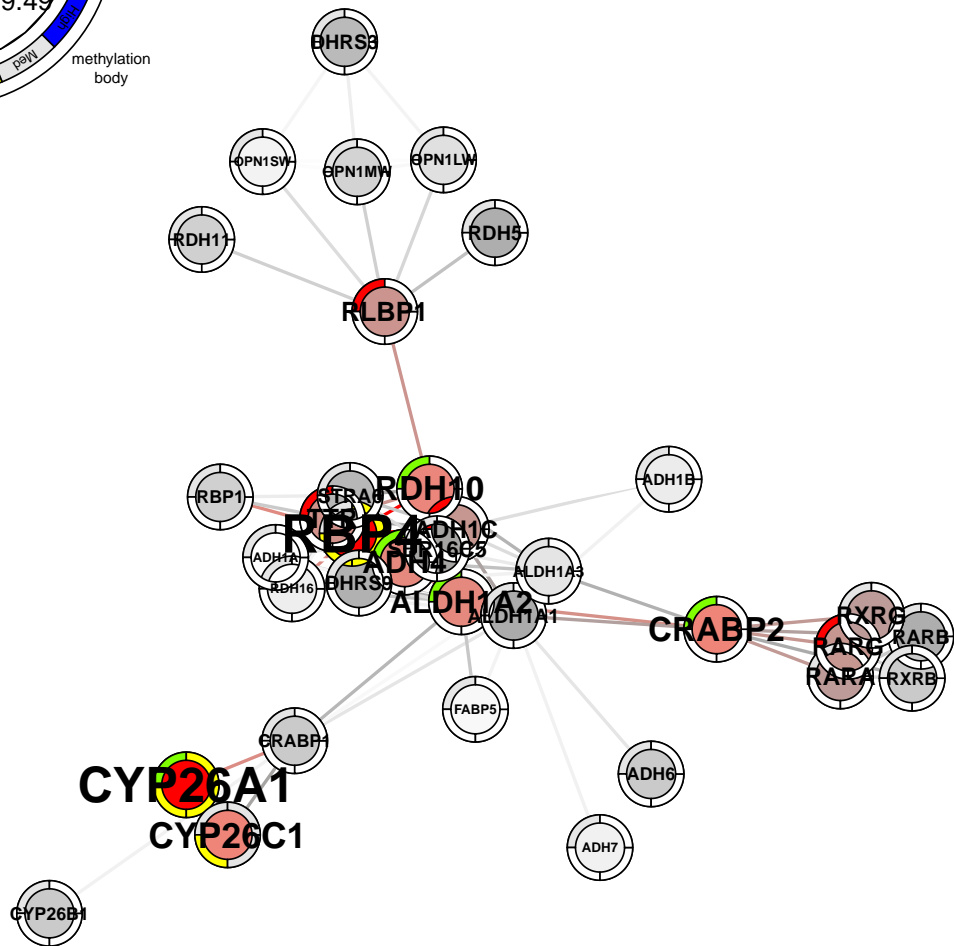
9.49
Med
High
methylation body
DHRS3
OPN1SW
OPN1MW
OPN1LW
RDH11
RDH5
RLBP1
RDH10
ADH1B
RBP1
STRA6
RBP4
ADH1C
ADH1A
SDR16C5
ADH4
ALDH1A3
RDH16
DHRS9
ALDH1A2
ALDH1A1
CRABP2
RXRG
RARG
RARB
RARA
RXRB
FABP5
CRABP1
CYP26A1
ADH6
CYP26C1
ADH7
CYP26B1